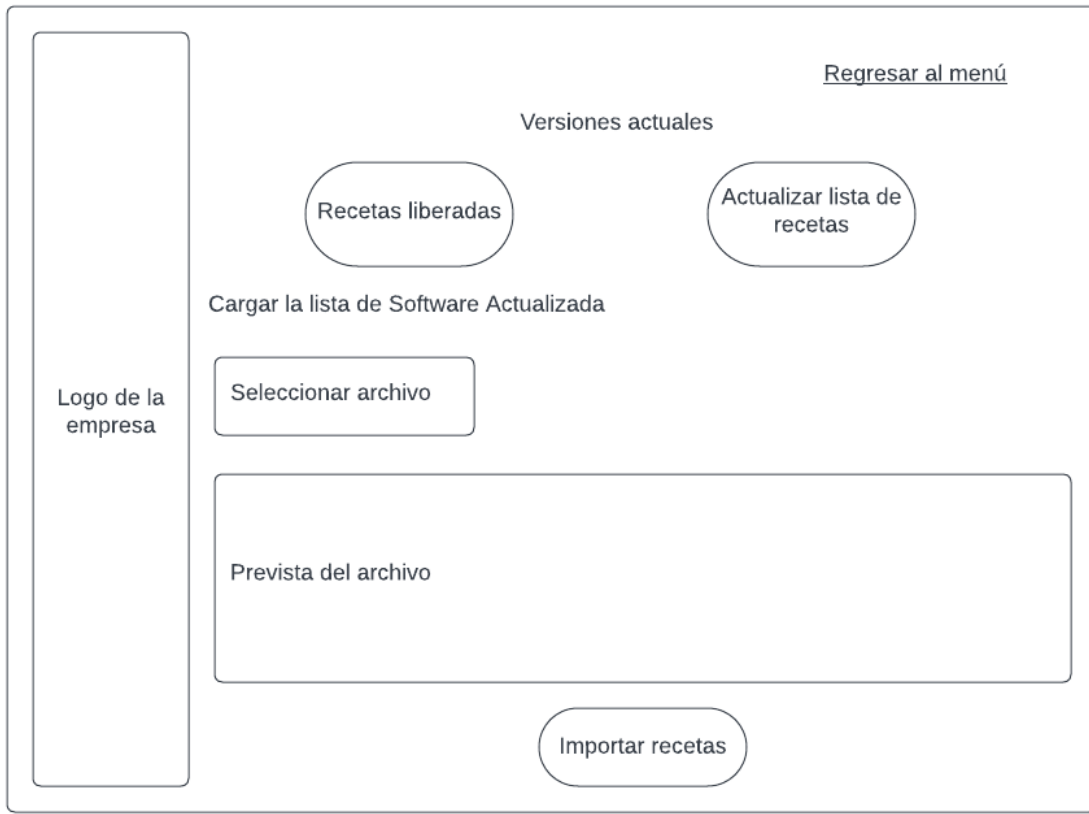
Logo de la empresa

Regresar al menú

Versiones actuales

Recetas liberadas

Actualizar lista de recetas

Cargar la lista de Software Actualizada

Seleccionar archivo

Prevista del archivo

Importar recetas